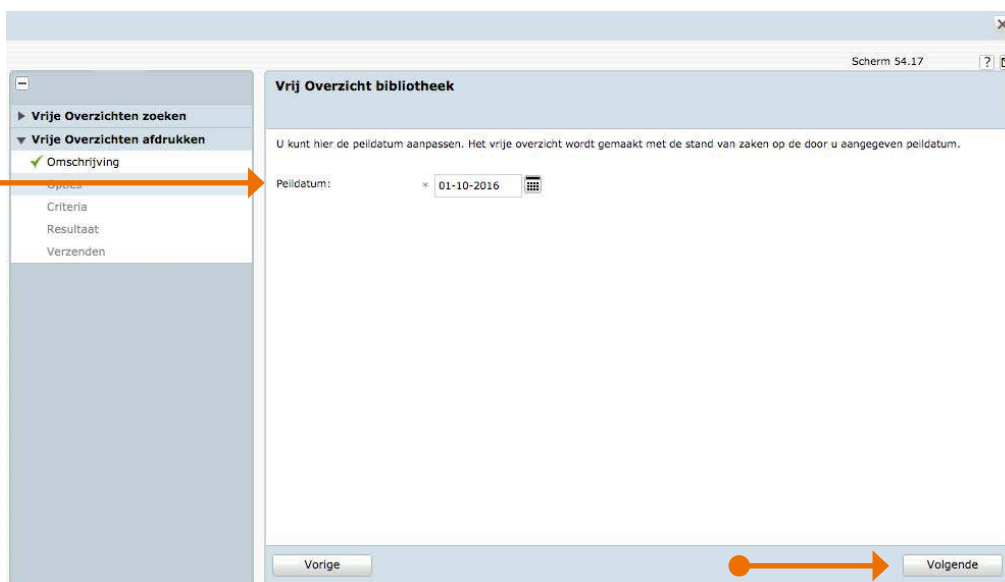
×

Scherm 54.17 ?

▸ Vrije Overzichten zoeken
▾ Vrije Overzichten afdrukken
✓ Omschrijving
Opties
Criteria
Resultaat
Verzenden

Vrij Overzicht bibliotheek

U kunt hier de peildatum aanpassen. Het vrije overzicht wordt gemaakt met de stand van zaken op de door u aangegeven peildatum.

Peildatum: * 01-10-2016

Vorige

Volgende